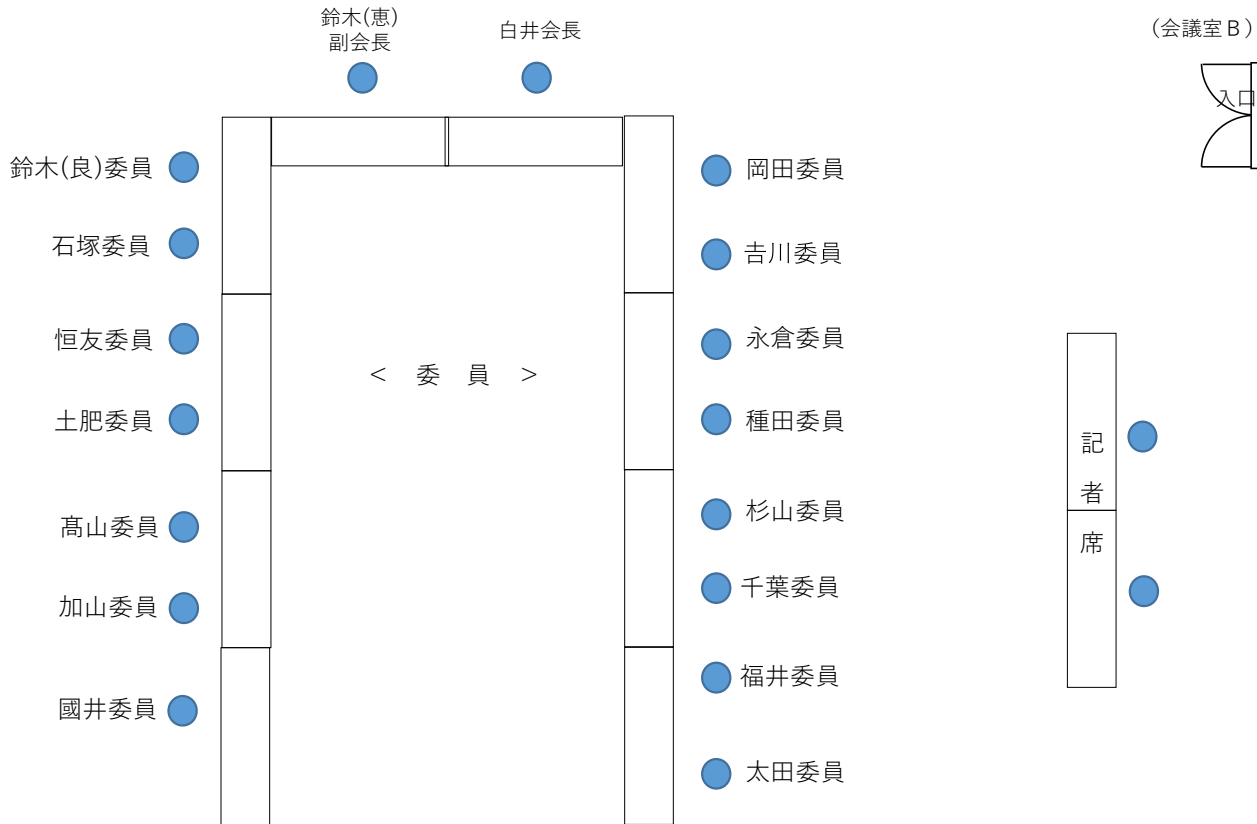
鈴木(恵)
副会長

白井会長

（会議室Ｂ）

入口

鈴木(良)委員

石塚委員

恒友委員

土肥委員

髙山委員

加山委員

國井委員

＜　委　員　＞

岡田委員

吉川委員

永倉委員

種田委員

杉山委員

千葉委員

福井委員

太田委員

記者席